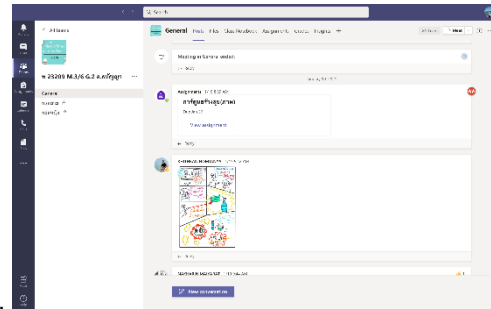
Search

< All teams

ส 23205 ม.3/6 G.2 ส.ครัฐญา ...

General

General Posts Files Class Notebook Assignments Grades Insights +

Meeting in General ended

Assignments

การ์ตูนสร้างสรรค์(ภาพ)

Due Nov 17

View assignment

← Reply

← Reply

New conversation